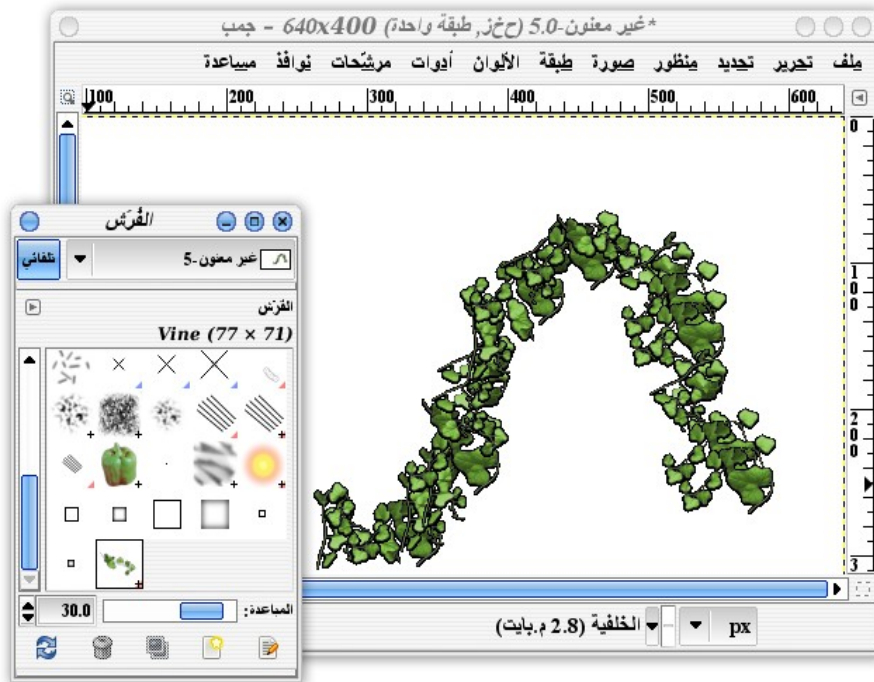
*غير معنون-5.0 (حخز, طبقة واحدة) 640x400 - جمب

ملف تحرير تحديد منظور صورة طبقة الألوان أدوات مرشّحات نوافذ مساعدة

100 200 300 400 500 600

الفُرَش

تلقائي غير معنون-5

الفرش

Vine (77 × 71)

المباعدة: 30.0

الخلفية (2.8 م.بايت) px

0 100 200 300